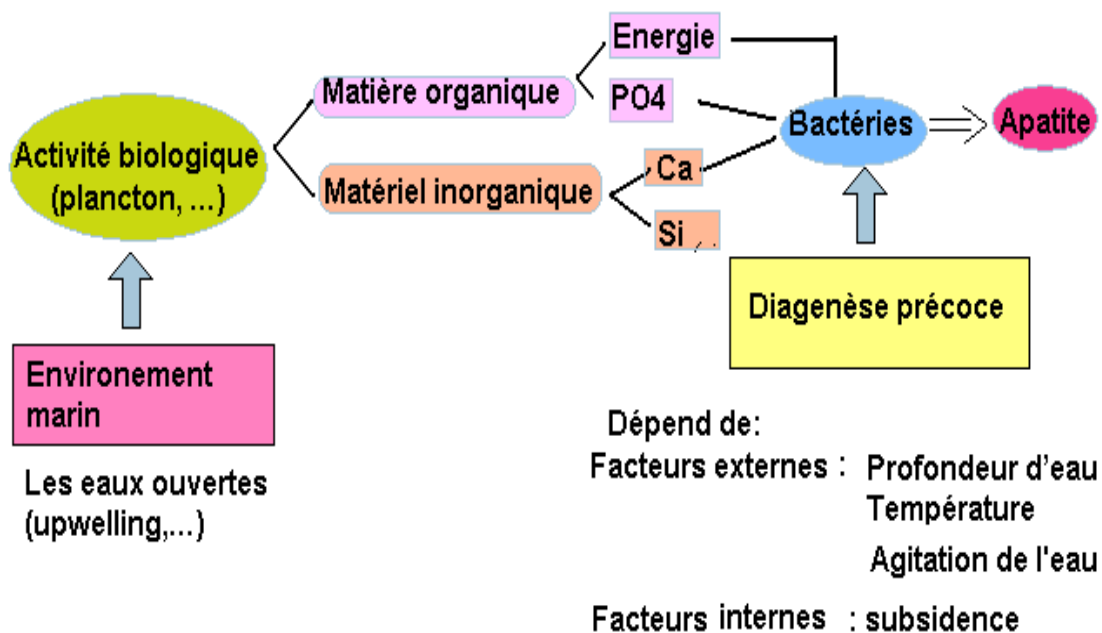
Activité biologique (plancton, ...)

Environement marin

Les eaux ouvertes (upwelling,...)

Matière organique

Matériel inorganique

Energie

PO4

Ca

Si ,.

Bactéries

Apatite

Diagenèse précoce

Dépend de:

Facteurs externes : Profondeur d'eau
Température
Agitation de l'eau

Facteurs internes : subsidence